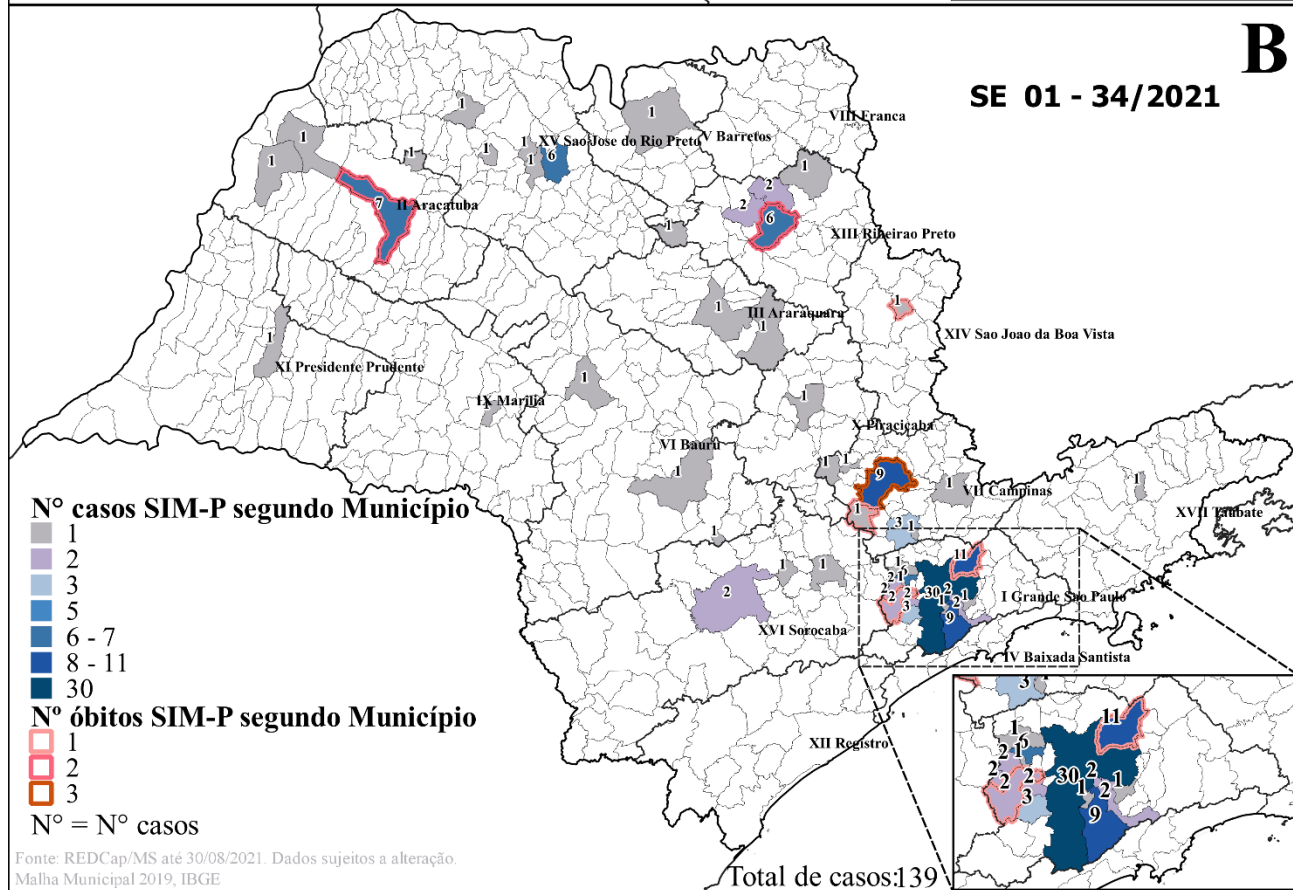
B

SE 01 - 34/2021

1
1
1
1
1
1
1
1
6
XV Sao Jose do Rio Preto
V Barretos
VIII Franca
7
II Aracatuba
1
2
2
6
1
XIII Ribeirao Preto
1
XIV Sao Joao da Boa Vista
1
III Araraquara
1
1
XI Presidente Prudente
1
IX Marilia
1
1
X Piracicaba
VI Bauru
1
1 1
9
1
VII Campinas
1
1
XVII Taubate
3 1
1
11
1 1
2 1
30 2
2 1
2 3
1 2 1
9
2
I Grande Sao Paulo
XVI Sorocaba
IV Baixada Santista
XII Registro

N° casos SIM-P segundo Município
1
2
3
5
6 - 7
8 - 11
30
Nº óbitos SIM-P segundo Município
1
2
3
N° = N° casos

3
1
11
2 1
2
2
30
2
2
1
2
3
1
9

Fonte: REDCap/MS até 30/08/2021. Dados sujeitos a alteração.
Malha Municipal 2019, IBGE

Total de casos:139